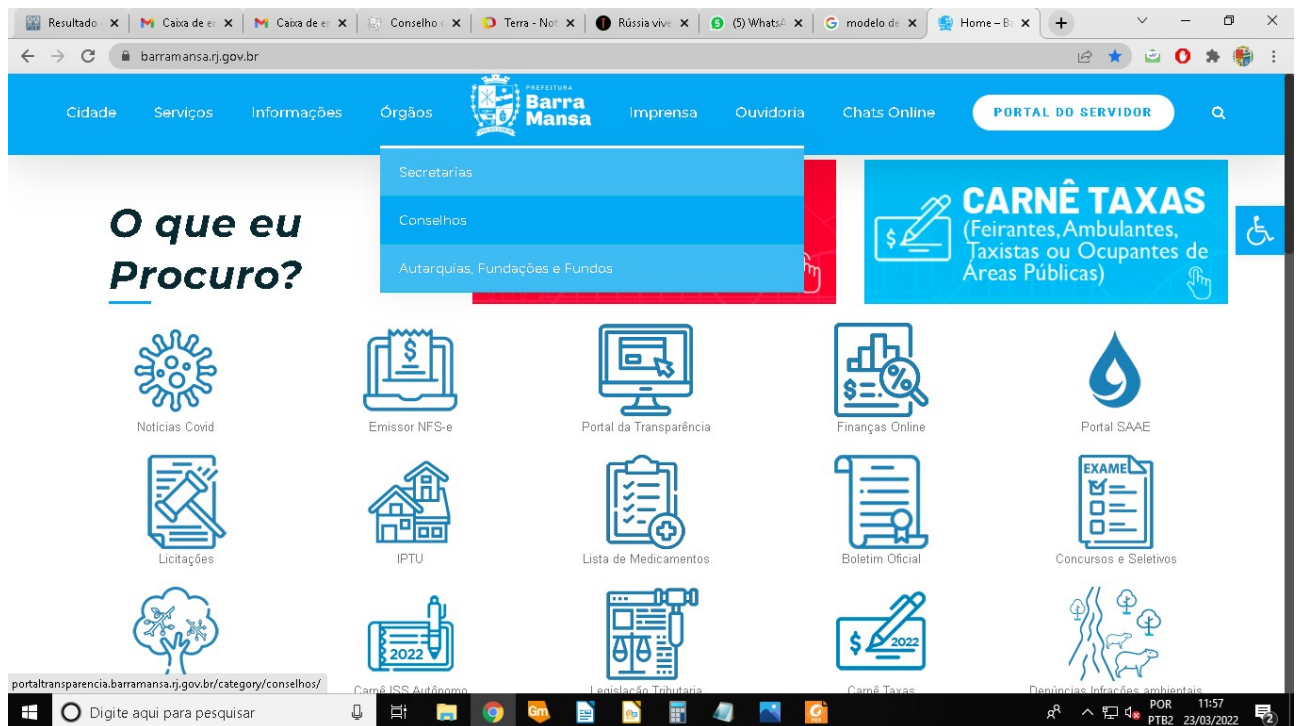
Resultado × | Caixa de er × | Caixa de er × | Conselho × | Terra - Not × | Rússia vive × | (5) WhatsA × | modelo de × | Home – Ba × | +

barramansa.rj.gov.br

Cidade Serviços Informações Órgãos PREFEITURA Barra Mansa Imprensa Ouvidoria Chats Online PORTAL DO SERVIDOR

Secretarias
Conselhos
Autarquias, Fundações e Fundos

O que eu Procuro?

CARNÊ TAXAS
(Feirantes, Ambulantes, Taxistas ou Ocupantes de Áreas Públicas)

Notícias Covid
Emissor NFS-e
Portal da Transparência
Finanças Online
Portal SAAE

Licitações
IPTU
Lista de Medicamentos
Boletim Oficial
EXAME
Concursos e Seletivos

2022
Carnê ISS Autônomo
Legislação Tributária
2022
Carnê Taxas
Denúncias Infrações ambientais

portaltransparencia.barramansa.rj.gov.br/category/conselhos/

Digite aqui para pesquisar
POR PTB2 11:57 23/03/2022